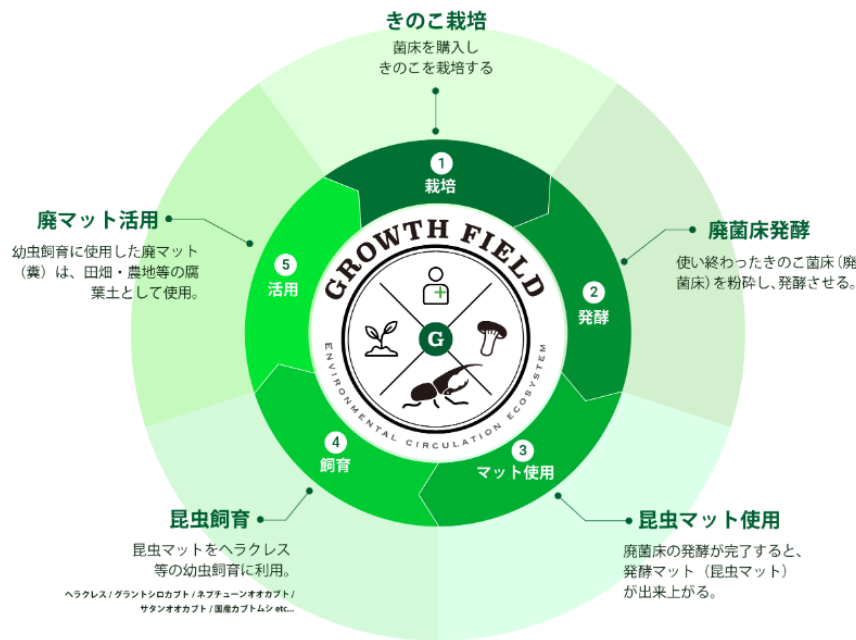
きのこ栽培
菌床を購入し
きのこを栽培する

1
栽培

廃菌床発酵
使い終わったきのこ菌床（廃菌床）を粉砕し、発酵させる。

2
発酵

昆虫マット使用
廃菌床の発酵が完了すると、発酵マット（昆虫マット）が出来上がる。

3
マット使用

昆虫飼育
昆虫マットをヘラクレス等の幼虫飼育に利用。
ヘラクレス / グラントシロカブト / ネプチューンオオカブト / サタンオオカブト / 国産カブトムシ etc...

4
飼育

廃マット活用
幼虫飼育に使用した廃マット（糞）は、田畑・農地等の腐葉土として使用。

5
活用

GROWTH FIELD
ENVIRONMENTAL CIRCULATION ECOSYSTEM
G